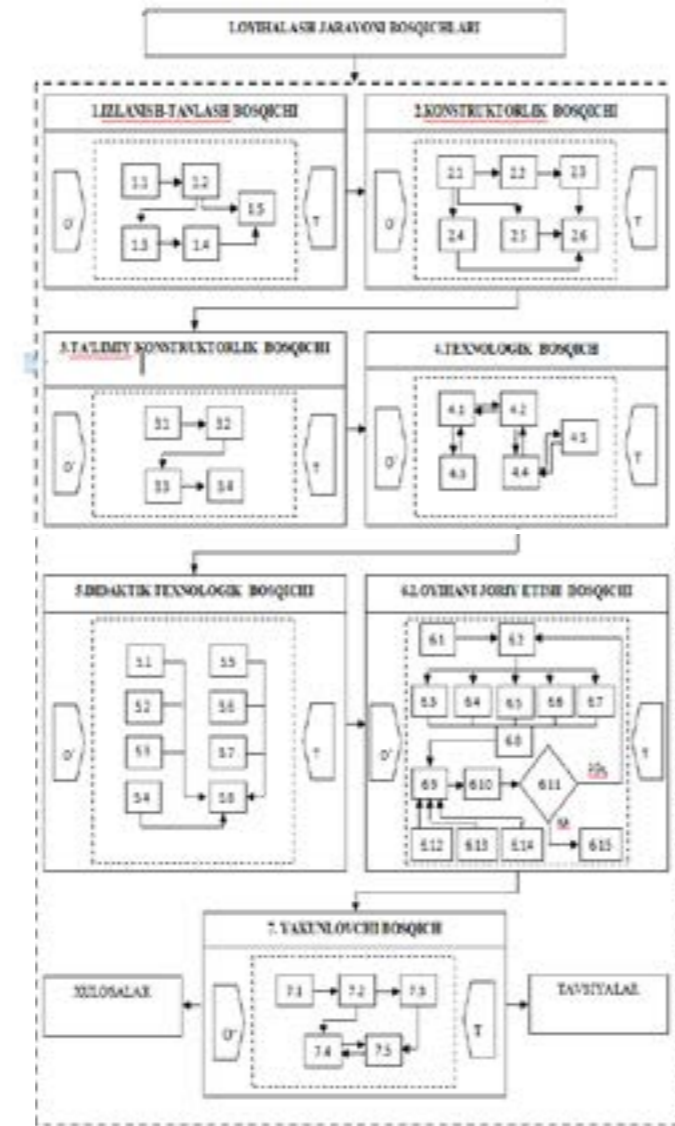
LOYIHALASH JARAYONI BOSQICHLARI

1.IZLANISH-TANLASH BOSQICHI

O'

1.1

1.2

1.3

1.4

1.5

T

2.KONSTRUKTORLIK BOSQICHI

O'

2.1

2.2

2.3

2.4

2.5

2.6

T

3.TA'LIMIY KONSTRUKTORLIK BOSQICHI

O'

3.1

3.2

3.3

3.4

T

4.TEXNOLOGIK BOSQICH

O'

4.1

4.2

4.3

4.4

4.5

T

5.DIDAKTIK TEXNOLOGIK BOSQICHI

O'

5.1

5.2

5.3

5.4

5.5

5.6

5.7

5.8

T

6.LOYIHANI JORIY ETISH BOSQICHI

O'

6.1

6.2

6.3

6.4

6.5

6.6

6.7

6.8

6.9

6.10

6.11

Yo'q

Ha

6.12

6.13

6.14

6.15

T

7. YAKUNLOVCHI BOSQICH

XULOSALAR

O'

7.1

7.2

7.3

7.4

7.5

T

TAVSIYALAR